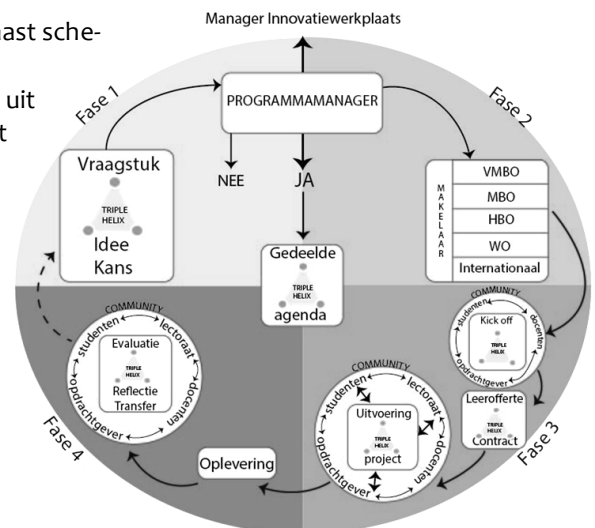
aast sche-

uit
t

Manager Innovatiewerkplaats

PROGRAMMAMANAGER

Fase 1

Fase 2

Vraagstuk

TRIPLE HELIX

Idee
Kans

NEE

JA

MAKELAAR

VMBO

MBO

HBO

WO

Internationaal

Gedeelde

TRIPLE HELIX

agenda

COMMUNITY
studenten
lectoraat
docenten
opdrachtgever

Evaluatie

TRIPLE HELIX

Reflectie
Transfer

COMMUNITY
studenten
docenten
opdrachtgever

Kick off

TRIPLE HELIX

Leerofferte

TRIPLE HELIX

Contract

COMMUNITY
studenten
lectoraat
docenten
opdrachtgever

Uitvoering

TRIPLE HELIX

project

Fase 4

Oplevering

Fase 3